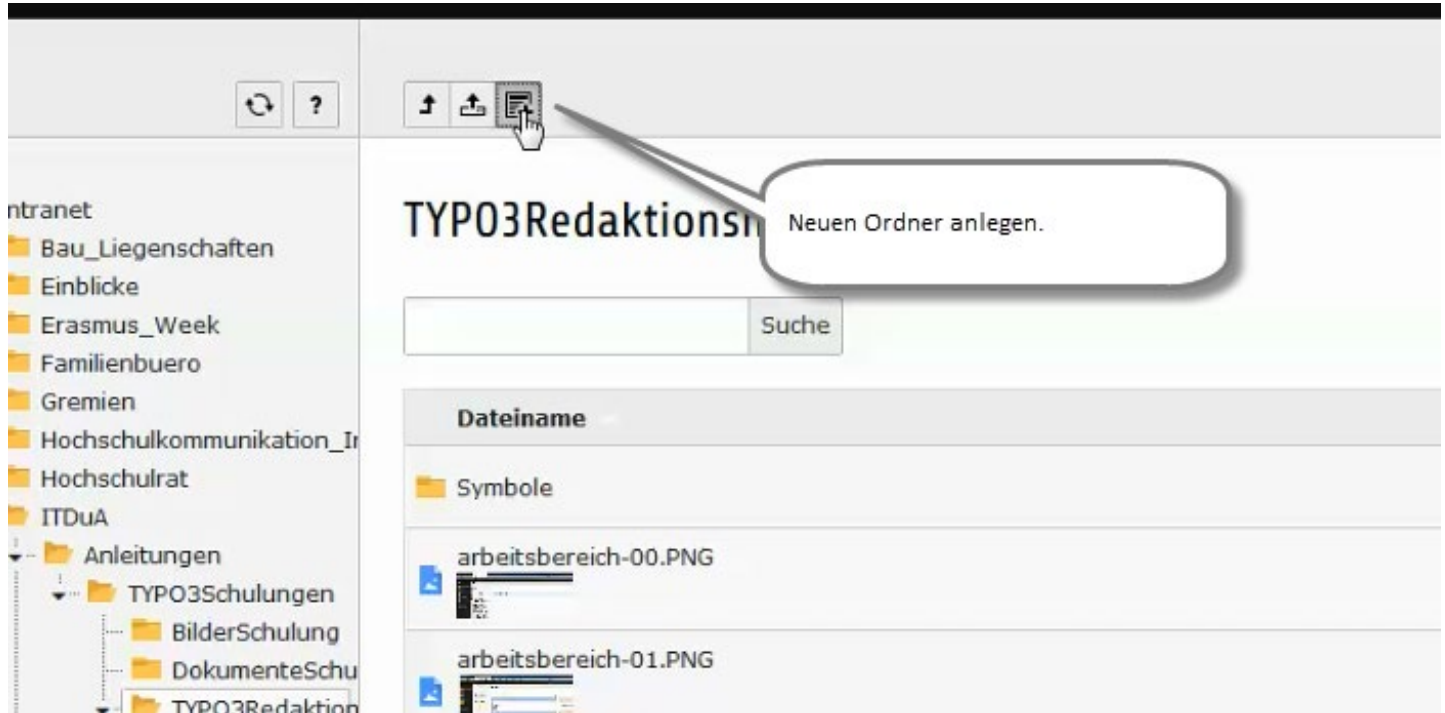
?

ntranet
Bau_Liegenschaften
Einblicke
Erasmus_Week
Familienbuero
Gremien
Hochschulkommunikation_Ir
Hochschulrat
ITDuA
Anleitungen
TYPO3Schulungen
BilderSchulung
DokumenteSchu
TYPO3Redaktion

TYPO3Redaktionsr

Neuen Ordner anlegen.

Suche

Dateiname

Symbole

arbeitsbereich-00.PNG

arbeitsbereich-01.PNG